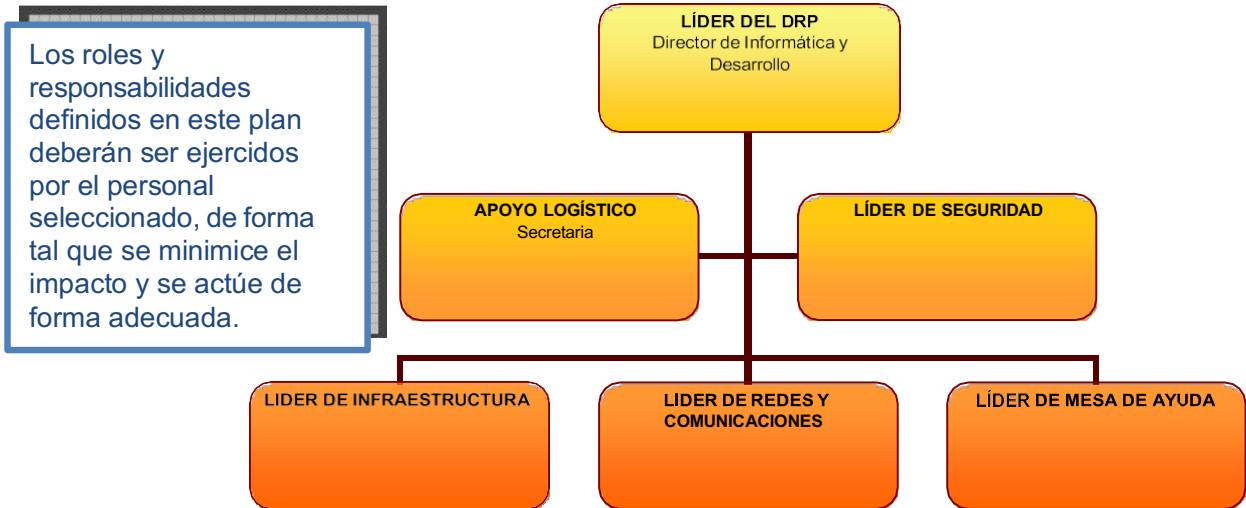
Los roles y responsabilidades definidos en este plan deberán ser ejercidos por el personal seleccionado, de forma tal que se minimice el impacto y se actúe de forma adecuada.

LÍDER DEL DRP
Director de Informática y Desarrollo

APOYO LOGÍSTICO
Secretaria

LÍDER DE SEGURIDAD

LIDER DE INFRAESTRUCTURA

LIDER DE REDES Y COMUNICACIONES

LÍDER DE MESA DE AYUDA